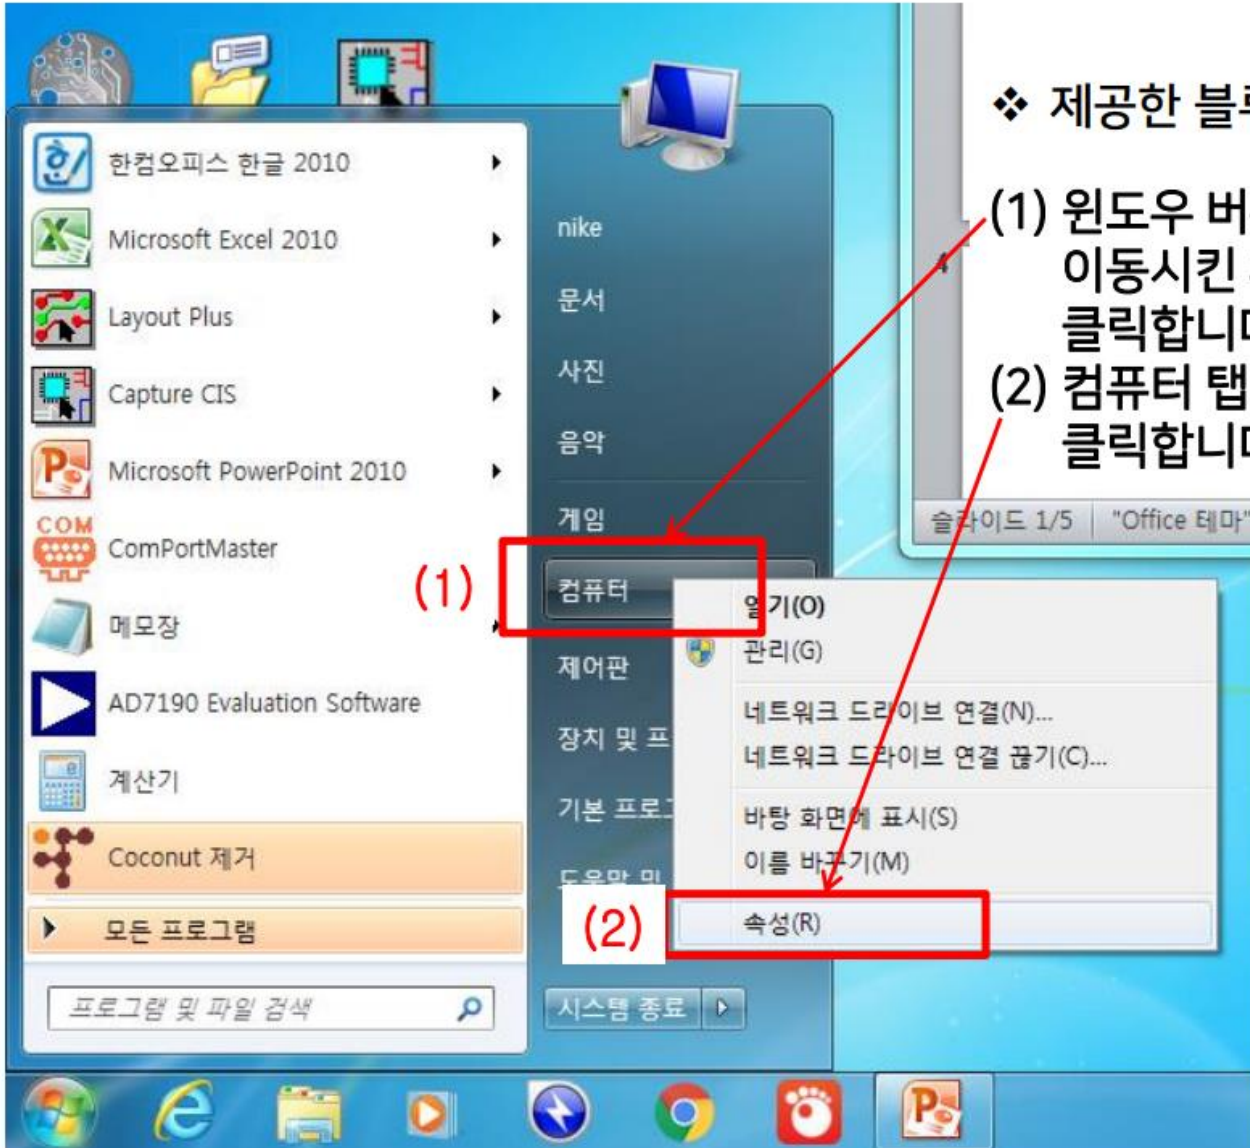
❖ 제공한 블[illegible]

(1) 윈도우 버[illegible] 이동시킨 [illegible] 클릭합니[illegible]
(2) 컴퓨터 탭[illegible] 클릭합니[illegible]

4

슬라이드 1/5 | "Office 테마"

한컴오피스 한글 2010
Microsoft Excel 2010
Layout Plus
Capture CIS
Microsoft PowerPoint 2010
COM
ComPortMaster
메모장
AD7190 Evaluation Software
계산기
Coconut 제거
모든 프로그램
프로그램 및 파일 검색

nike
문서
사진
음악
게임
(1)
컴퓨터
제어판
장치 및 프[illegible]
기본 프로그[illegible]
도움말 및 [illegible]
시스템 종료

열기(O)
관리(G)
네트워크 드라이브 연결(N)...
네트워크 드라이브 연결 끊기(C)...
바탕 화면에 표시(S)
이름 바꾸기(M)
(2)
속성(R)